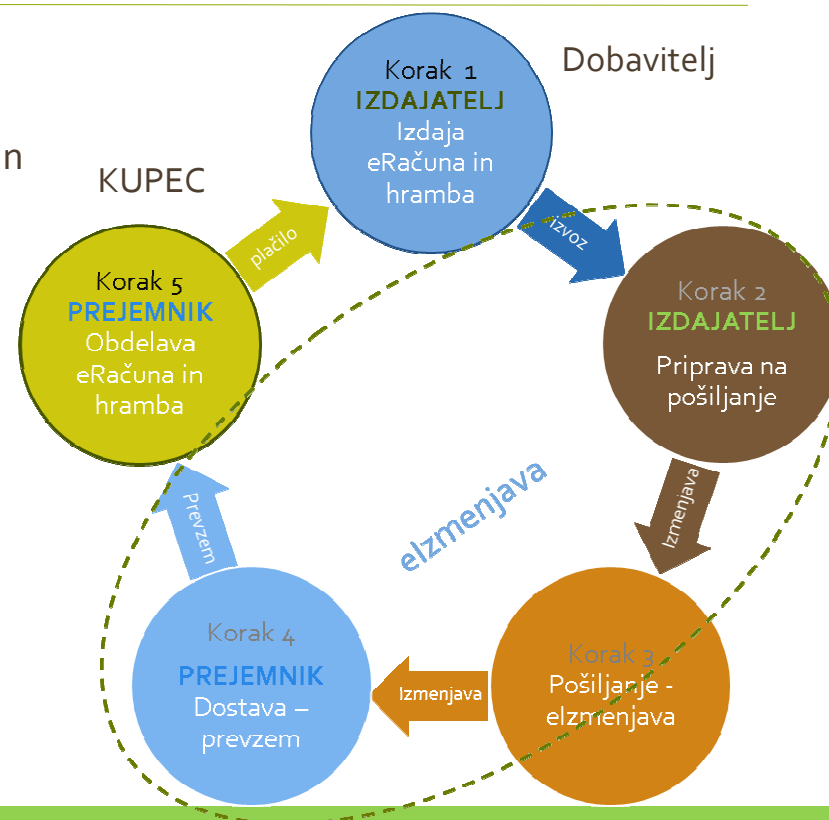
n

KUPEC

Dobavitelj

Korak 1
IZDAJATELJ
Izdaja eRačuna in hramba

Izvoz

Korak 2
IZDAJATELJ
Priprava na pošiljanje

Izmenjava

Korak 3
Pošiljanje - elzmenjava

Izmenjava

Korak 4
PREJEMNIK
Dostava – prevzem

Prevzem

Korak 5
PREJEMNIK
Obdelava eRačuna in hramba

plačilo

elzmenjava